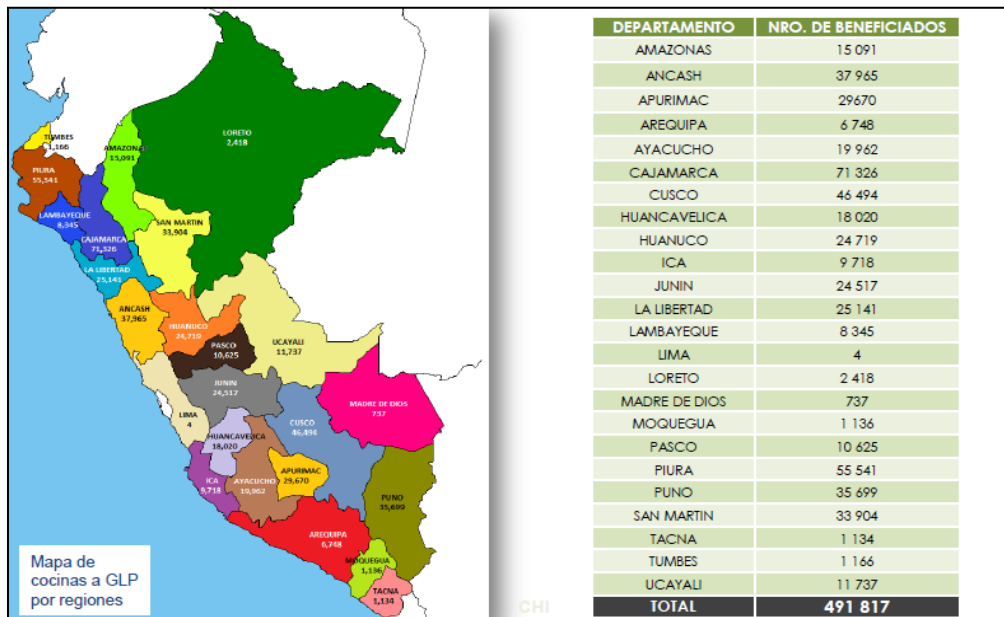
TUMBES 1,166

PIURA 55,541

AMAZONAS 15,091

LORETO 2,418

LAMBAYEQUE 8,345

SAN MARTIN 33,904

CAJAMARCA 71,326

LA LIBERTAD 25,141

ANCASH 37,965

HUANUCO 24,719

PASCO 10,625

UCAYALI 11,737

LIMA 4

JUNIN 24,517

MADRE DE DIOS 737

CUSCO 46,494

HUANCAVELICA 18,020

APURIMAC 29,670

ICA 9,718

AYACUCHO 19,962

PUNO 35,699

AREQUIPA 6,748

MOQUEGUA 1,136

TACNA 1,136

Mapa de cocinas a GLP por regiones

| DEPARTAMENTO | NRO. DE BENEFICIADOS |
|---|---|
| AMAZONAS | 15 091 |
| ANCASH | 37 965 |
| APURIMAC | 29670 |
| AREQUIPA | 6 748 |
| AYACUCHO | 19 962 |
| CAJAMARCA | 71 326 |
| CUSCO | 46 494 |
| HUANCAVELICA | 18 020 |
| HUANUCO | 24 719 |
| ICA | 9 718 |
| JUNIN | 24 517 |
| LA LIBERTAD | 25 141 |
| LAMBAYEQUE | 8 345 |
| LIMA | 4 |
| LORETO | 2 418 |
| MADRE DE DIOS | 737 |
| MOQUEGUA | 1 136 |
| PASCO | 10 625 |
| PIURA | 55 541 |
| PUNO | 35 699 |
| SAN MARTIN | 33 904 |
| TACNA | 1 134 |
| TUMBES | 1 166 |
| UCAYALI | 11 737 |
| TOTAL | 491 817 |